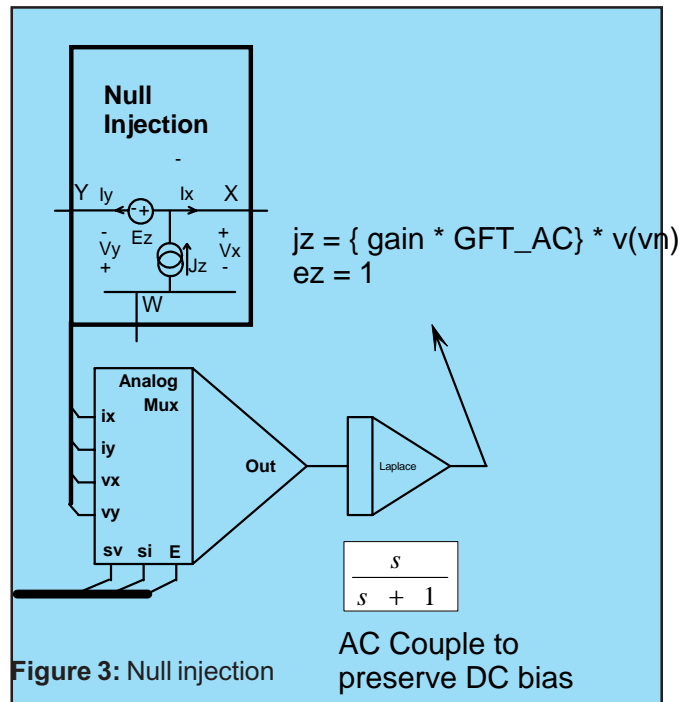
Null Injection

-

Y Iy Ix X

+

- Ez +

Vy Vx

+ Jz -

W

jz = { gain * GFT_AC} * v(vn)
ez = 1

Analog Mux

ix

iy

vx

vy

sv si E

Out

Laplace

$\frac{s}{s + 1}$

AC Couple to preserve DC bias

Figure 3: Null injection